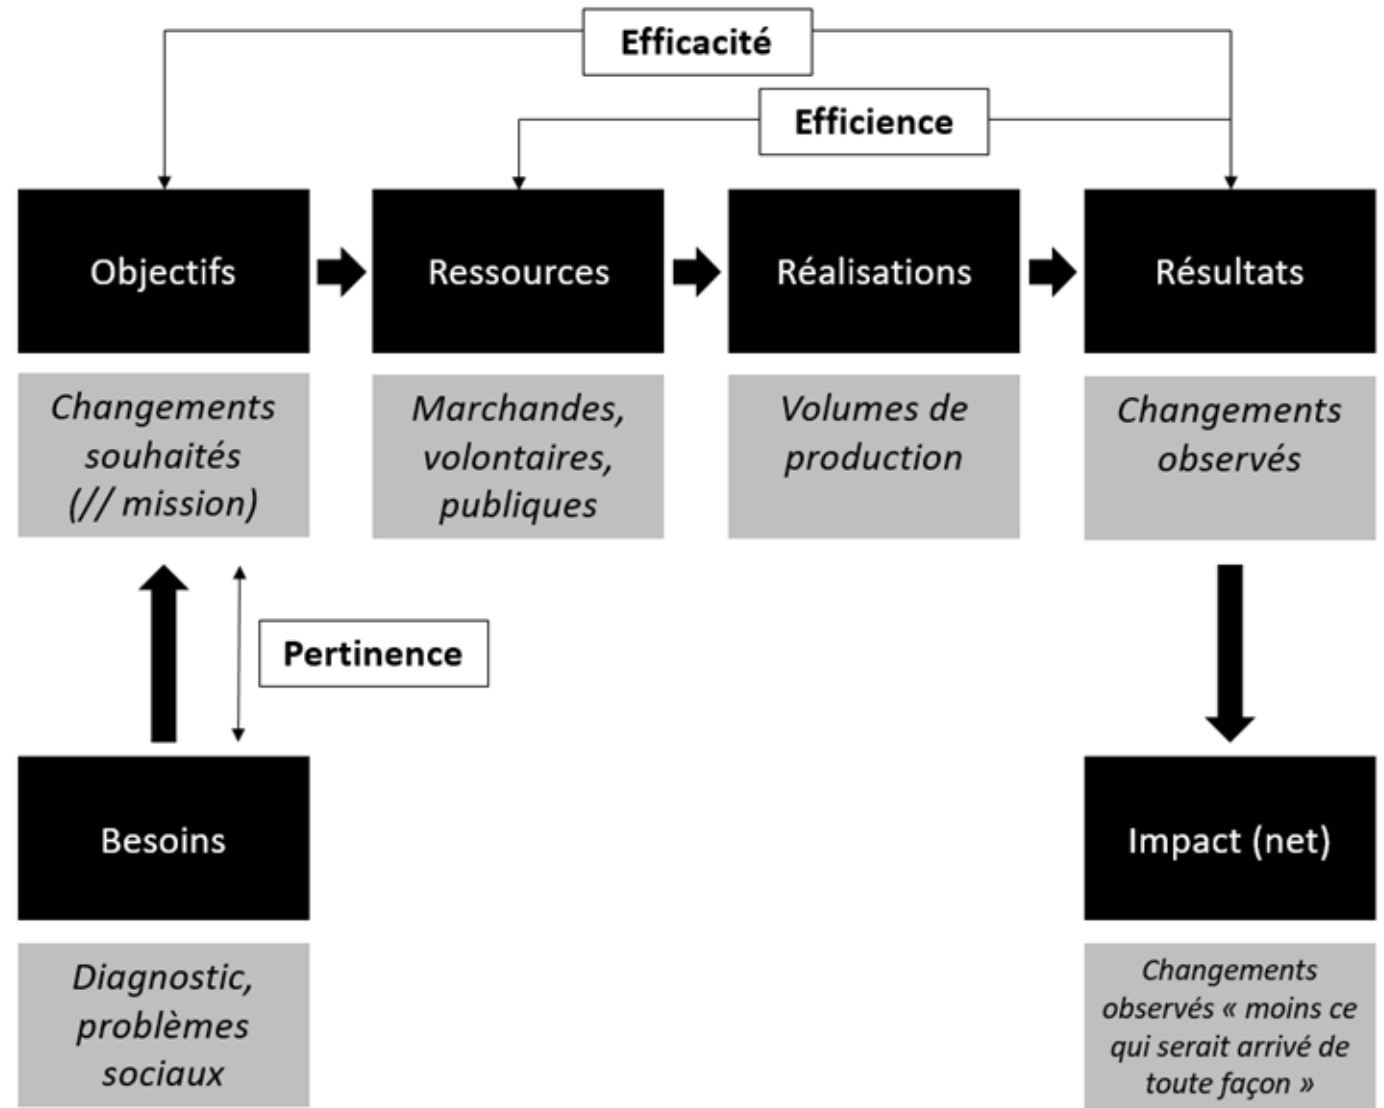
Efficacité

Efficience

Objectifs

Ressources

Réalisations

Résultats

Changements souhaités (// mission)

Marchandes, volontaires, publiques

Volumes de production

Changements observés

Pertinence

Besoins

Impact (net)

Diagnostic, problèmes sociaux

Changements observés « moins ce qui serait arrivé de toute façon »